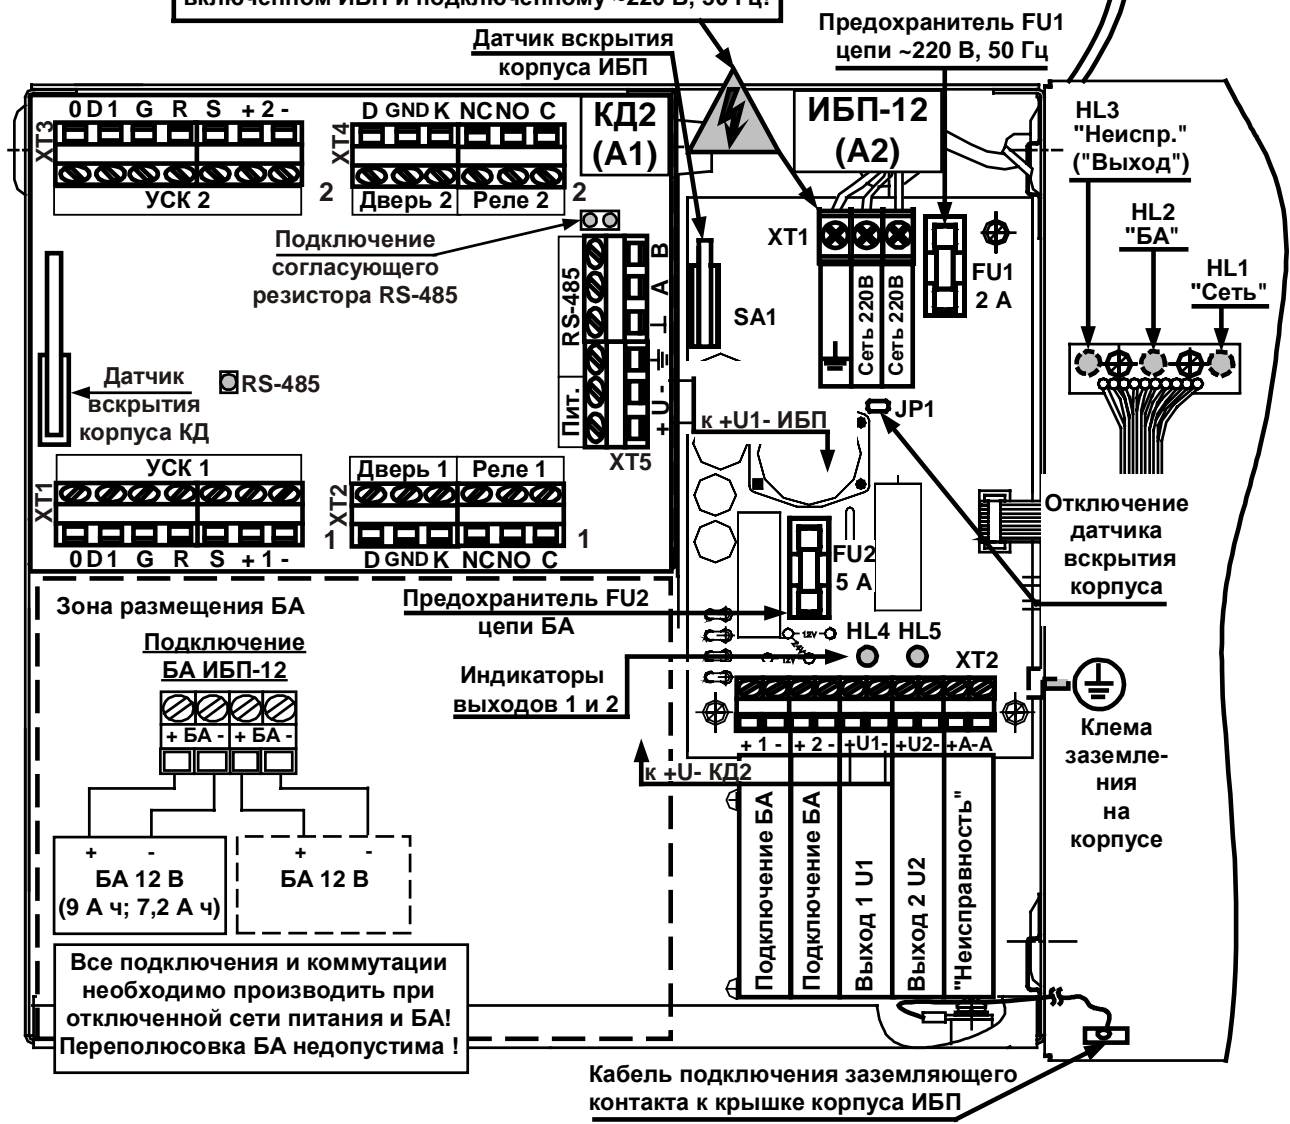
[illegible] включенном ИБП и подключенному ~220 В, 50 Гц!

Датчик вскрытия корпуса ИБП

Предохранитель FU1 цепи ~220 В, 50 Гц

XT3
0 D1 G R S + 2 -
УСК 2
2

XT4
D GND K NC NO C
Дверь 2 Реле 2
2

КД2 (А1)

ИБП-12 (А2)

HL3 "Неиспр." ("Выход")

HL2 "БА"

HL1 "Сеть"

XT1

FU1 2 А

Сеть 220В
Сеть 220В

SA1

Подключение согласующего резистора RS-485

RS-485
B A ⊥

Пит.
+ U -
XT5

Датчик вскрытия корпуса КД

RS-485

к +U1- ИБП

JP1

XT1
УСК 1
0 D1 G R S + 1 -

XT2
Дверь 1 Реле 1
D GND K NC NO C
1
1

FU2 5 А

Отключение датчика вскрытия корпуса

Зона размещения БА

Подключение БА ИБП-12

+ БА - + БА -

Предохранитель FU2 цепи БА

Индикаторы выходов 1 и 2

HL4 HL5

XT2

+ 1 - + 2 - +U1- +U2- +A-A

к +U- КД2

Клема заземле-ния на корпусе

Подключение БА
Подключение БА
Выход 1 U1
Выход 2 U2
"Неисправность"

+ -
БА 12 В
(9 А ч; 7,2 А ч)

+ -
БА 12 В

Все подключения и коммутации необходимо производить при отключенной сети питания и БА! Переполюсовка БА недопустима !

Кабель подключения заземляющего контакта к крышке корпуса ИБП